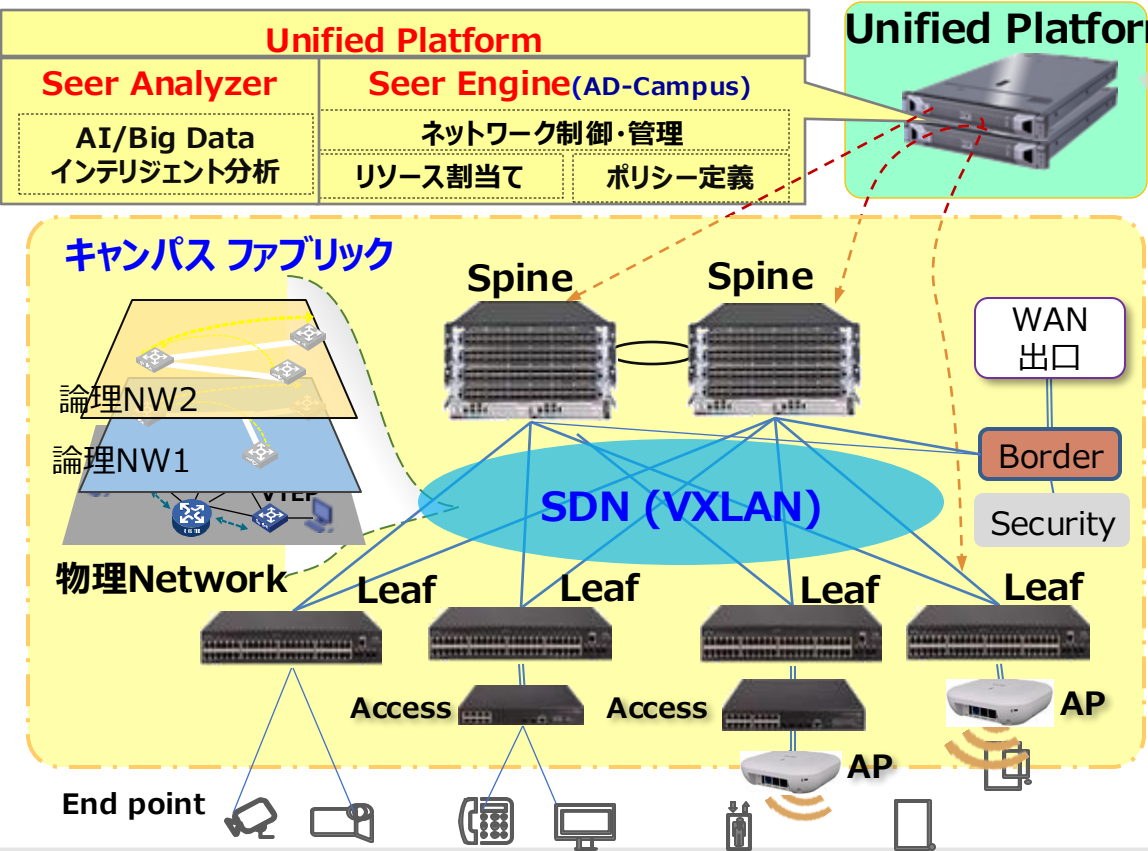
Unified Platform

Seer Analyzer

AI/Big Data インテリジェント分析

Seer Engine(AD-Campus)

ネットワーク制御・管理

リソース割当て

ポリシー定義

Unified Platfor

キャンパス ファブリック

論理NW2

論理NW1

VTEP

物理Network

Spine

Spine

WAN 出口

Border

Security

SDN (VXLAN)

Leaf

Leaf

Leaf

Leaf

Access

Access

AP

AP

End point